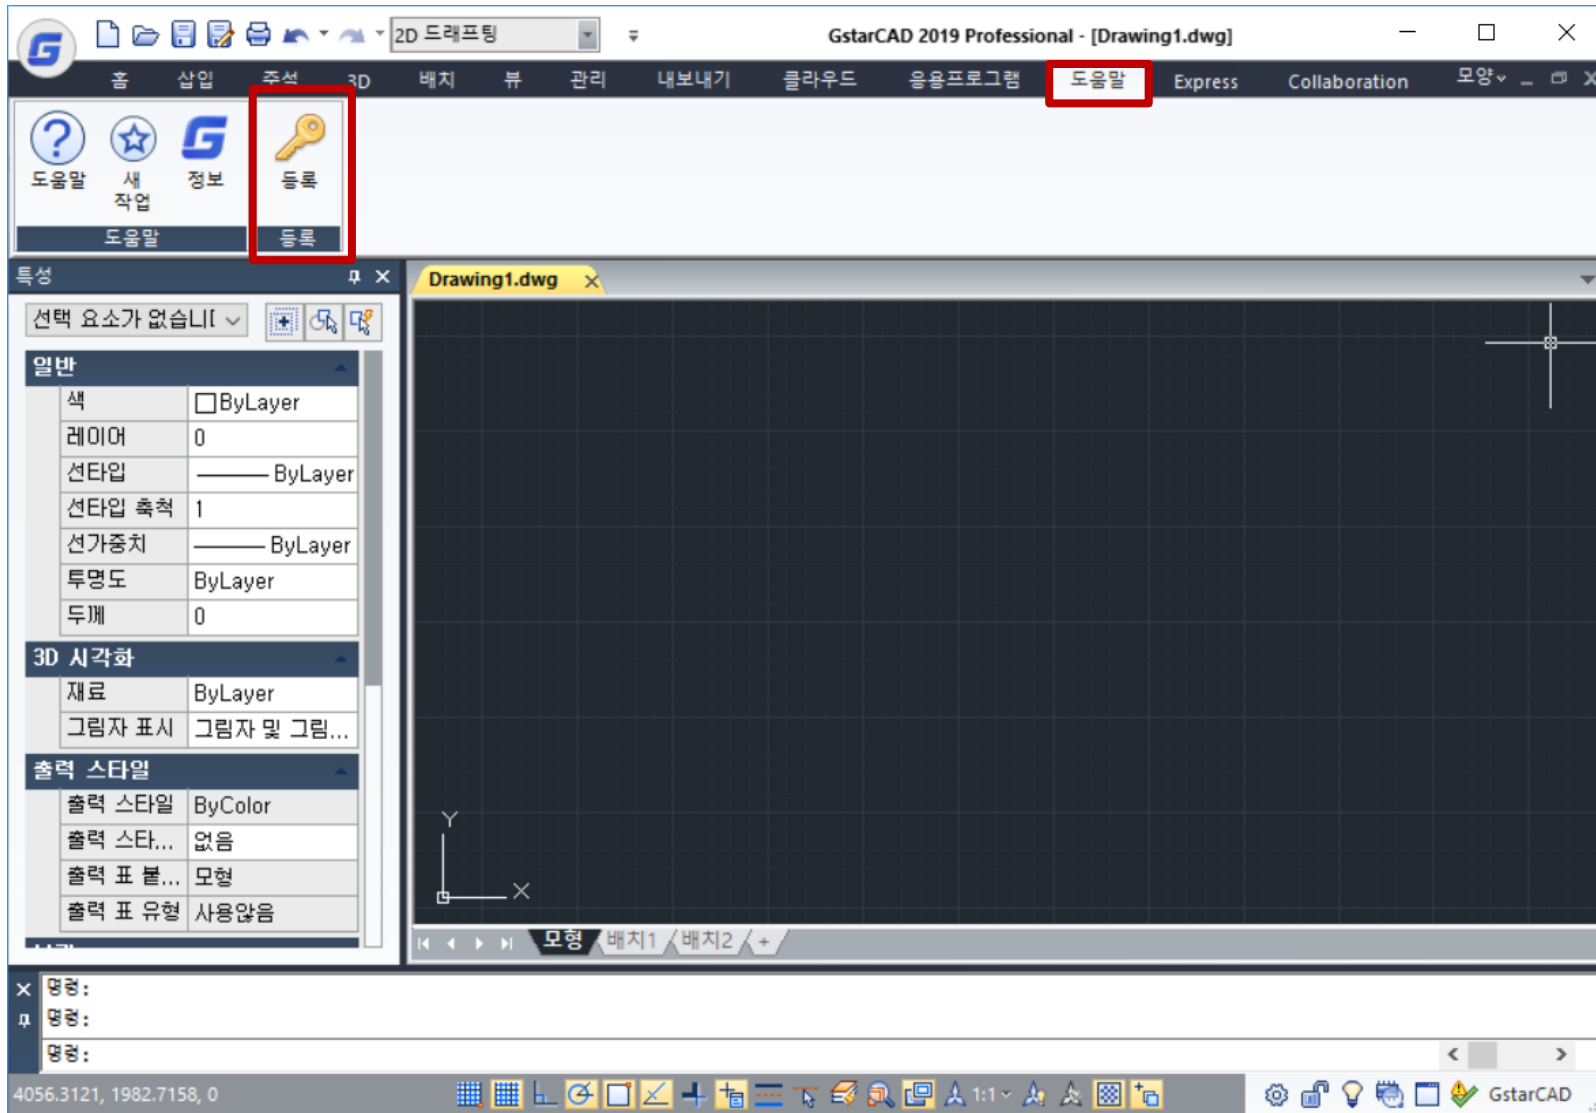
2D 드래프팅

GstarCAD 2019 Professional - [Drawing1.dwg]

홈 삽입 주석 3D 배치 뷰 관리 내보내기 클라우드 응용프로그램 도움말 Express Collaboration 모양

도움말 새 작업 정보 등록

도움말 등록

특성

Drawing1.dwg

선택 요소가 없습니다

일반

| 색 | ByLayer |
|---|---|
| 레이어 | 0 |
| 선타입 | ByLayer |
| 선타입 축척 | 1 |
| 선가중치 | ByLayer |
| 투명도 | ByLayer |
| 두께 | 0 |

3D 시각화

| 재료 | ByLayer |
|---|---|
| 그림자 표시 | 그림자 및 그림... |

출력 스타일

| 출력 스타일 | ByColor |
|---|---|
| 출력 스타... | 없음 |
| 출력 표 붙... | 모형 |
| 출력 표 유형 | 사용않음 |

Y

X

모형 배치1 배치2 +

명령:
명령:
명령:

4056.3121, 1982.7158, 0

1:1

GstarCAD